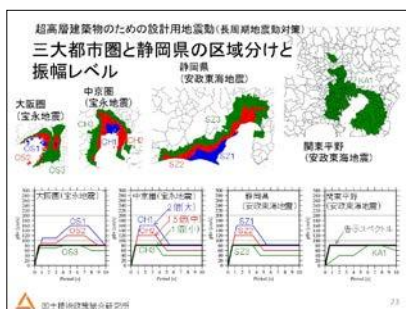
超高層建築物のための設計用地震動(長周期地震動対策)

三大都市圏と静岡県の区域分けと振幅レベル

大阪圏
(宝永地震)

中京圏
(宝永地震)

静岡県
(安政東海地震)

関東平野
(安政東海地震)

OS1
OS2
OS3

CH1
CH2
CH3

SZ1
SZ2
SZ3

KA1

大阪圏(宝永地震)
OS1
OS2
OS3

中京圏(宝永地震)
CH1
CH2
CH3
2(倍大)
1.5(倍中)
1(倍小)

静岡県
(安政東海地震)
SZ1
SZ2
SZ3

関東平野
(安政東海地震)
告示スペクトル
KA1

Period (s)

国土技術政策総合研究所

23